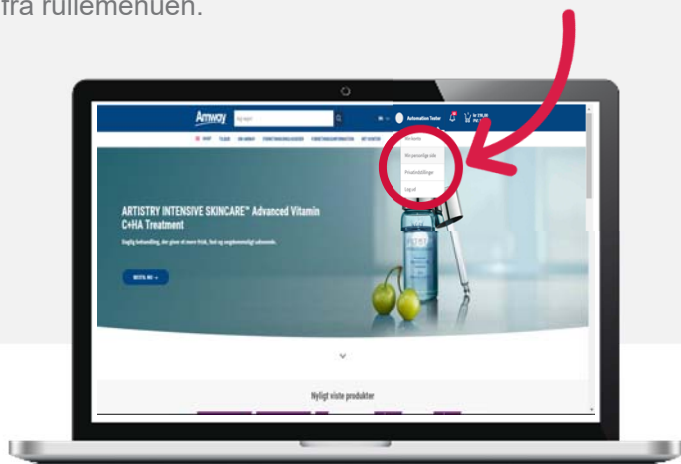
fra rullemenuen.

Amway

Søg efter

Automation Tester

Min konto

Min personlige side

Privatindstillinger

Log af

ARTISTRY INTENSIVE SKINCARE™ Advanced Vitamin C+HA Treatment

Daglig behandling, der giver et mere frisk, fast og ungdommeligt udseende.

BESTIL NU →

Nyligt viste produkter